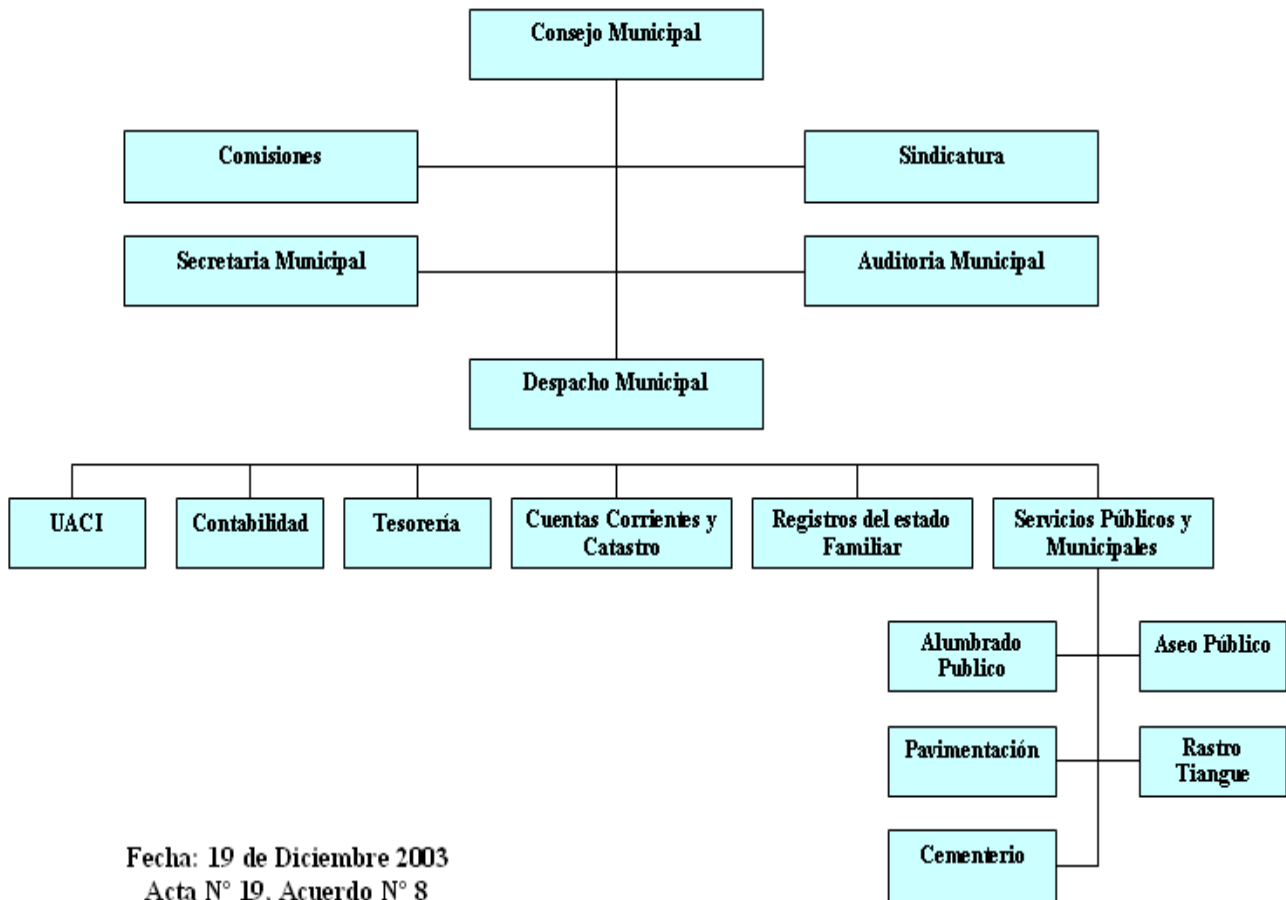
Consejo Municipal

Comisiones

Sindicatura

Secretaria Municipal

Auditoria Municipal

Despacho Municipal

UACI

Contabilidad

Tesorería

Cuentas Corrientes y Catastro

Registros del estado Familiar

Servicios Públicos y Municipales

Alumbrado Publico

Aseo Público

Pavimentación

Rastro Tiangue

Cementerio

Fecha: 19 de Diciembre 2003
Acta N° 19, Acuerdo N° 8